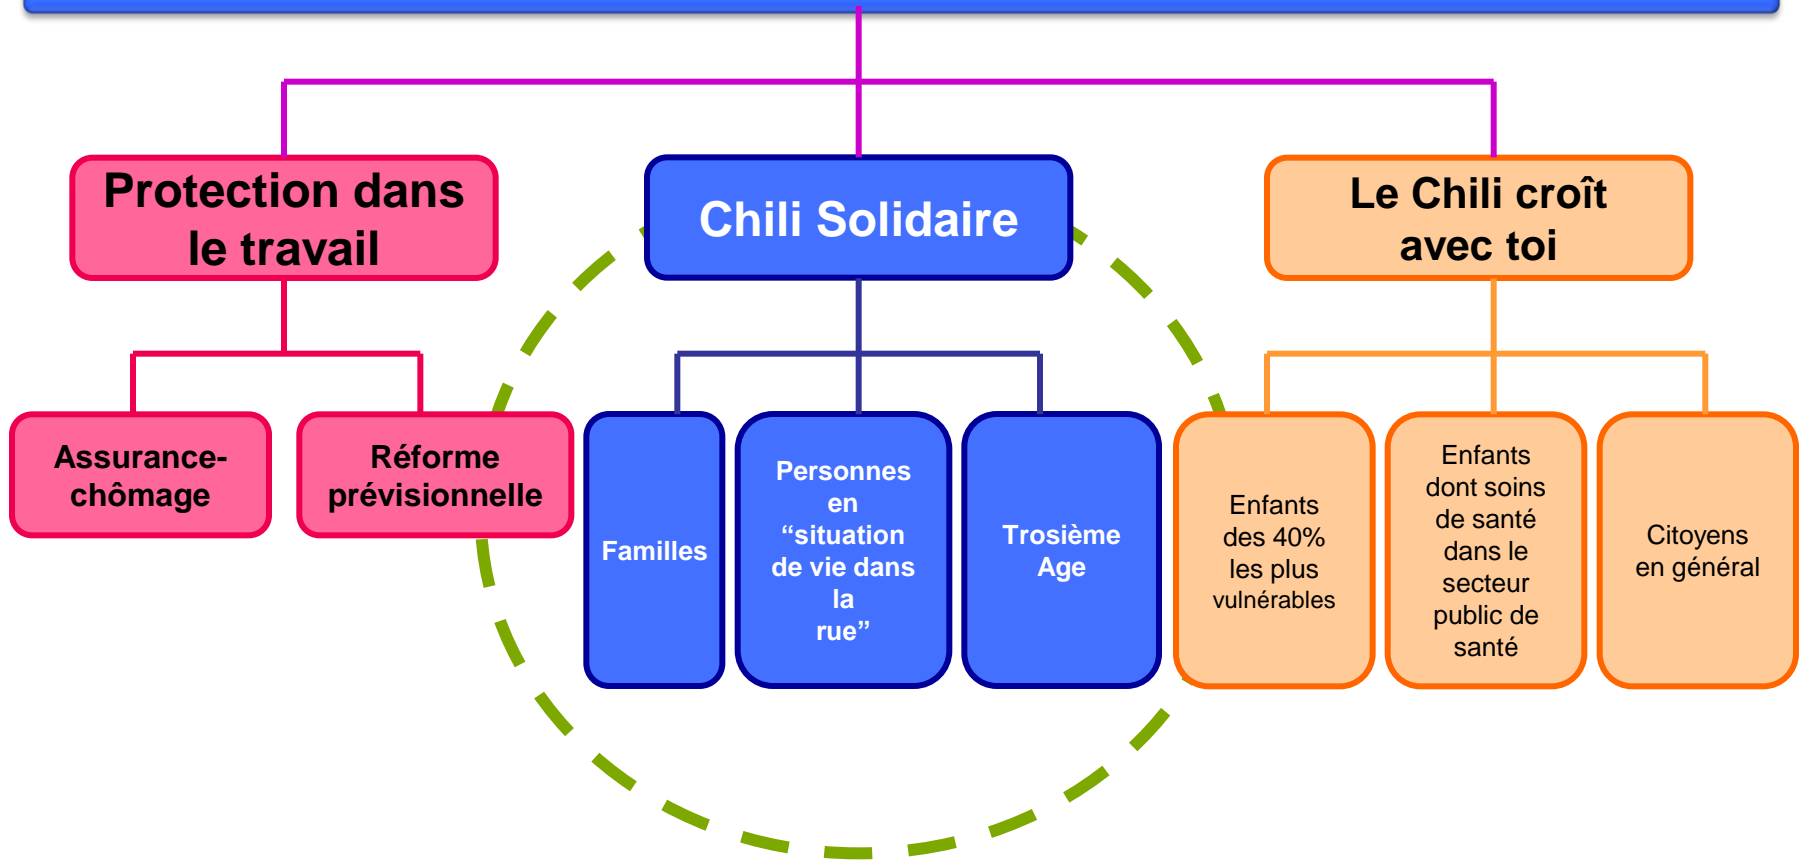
Protection dans le travail

Chili Solidaire

Le Chili croît avec toi

Assurance-chômage

Réforme prévisionnelle

Familles

Personnes en “situation de vie dans la rue”

Trosième Age

Enfants des 40% les plus vulnérables

Enfants dont soins de santé dans le secteur public de santé

Citoyens en général